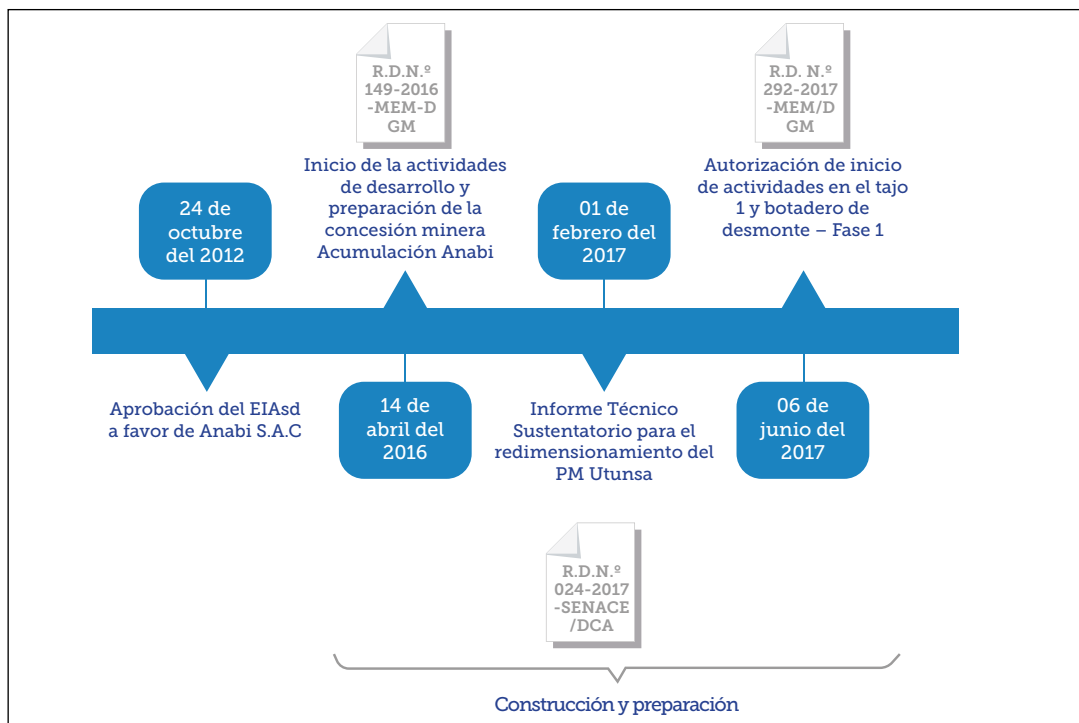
R.D.N.º 149-2016 -MEM-D GM

Inicio de la actividades de desarrollo y preparación de la concesión minera Acumulación Anabi

R.D. N.º 292-2017 -MEM/D GM

Autorización de inicio de actividades en el tajo 1 y botadero de desmonte – Fase 1

24 de octubre del 2012

01 de febrero del 2017

Aprobación del EIAsd a favor de Anabi S.A.C

14 de abril del 2016

Informe Técnico Sustentatorio para el redimensionamiento del PM Utunsa

06 de junio del 2017

R.D.N.º 024-2017 -SENACE /DCA

Construcción y preparación